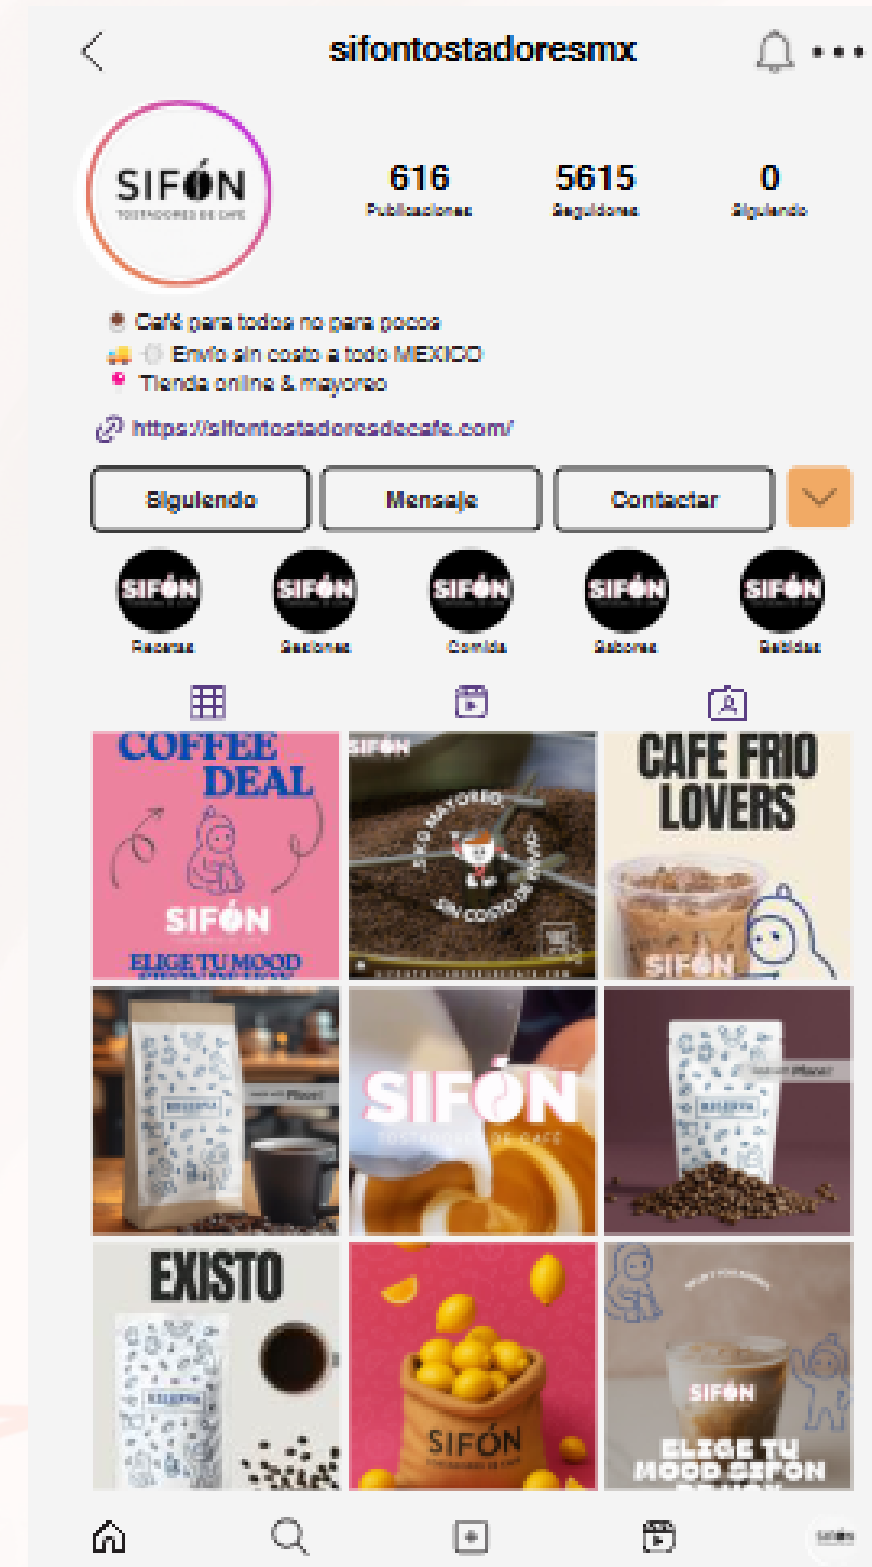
sifontostadoresmx

SIFÓN
TOSTADORES DE CAFÉ

616
Publicaciones

5615
Seguidores

0
Siguiendo

Café para todos no para pocos
Envío sin costo a todo MEXICO
Tienda online & mayoreo

https://sifontostadoresdecafe.com/

Siguiendo
Mensaje
Contactar

SIFÓN
Recetas
SIFÓN
Sucursales
SIFÓN
Comida
SIFÓN
Sabores
SIFÓN
Bebidas

COFFEE DEAL
SIFÓN
ELIGE TU MOOD

SIFÓN
SIN COSTO DE ENVÍO

CAFE FRIO LOVERS
SIFÓN

SIFÓN
TOSTADORES DE CAFÉ

EXISTO

SIFÓN
TOSTADORES DE CAFÉ

SIFÓN
ELIGE TU MOOD SIFON